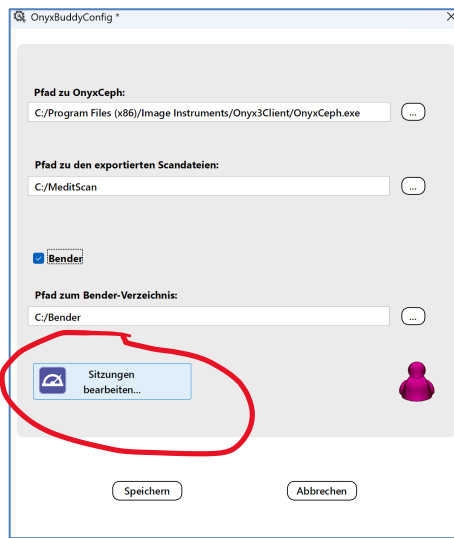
OnyxBuddyConfig *

Pfad zu OnyxCeph:

C:/Program Files (x86)/Image Instruments/Onyx3Client/OnyxCeph.exe

...

Pfad zu den exportierten Scandateien:

C:/MeditScan

...

Bender

Pfad zum Bender-Verzeichnis:

C:/Bender

...

Sitzungen bearbeiten...

Speichern

Abbrechen